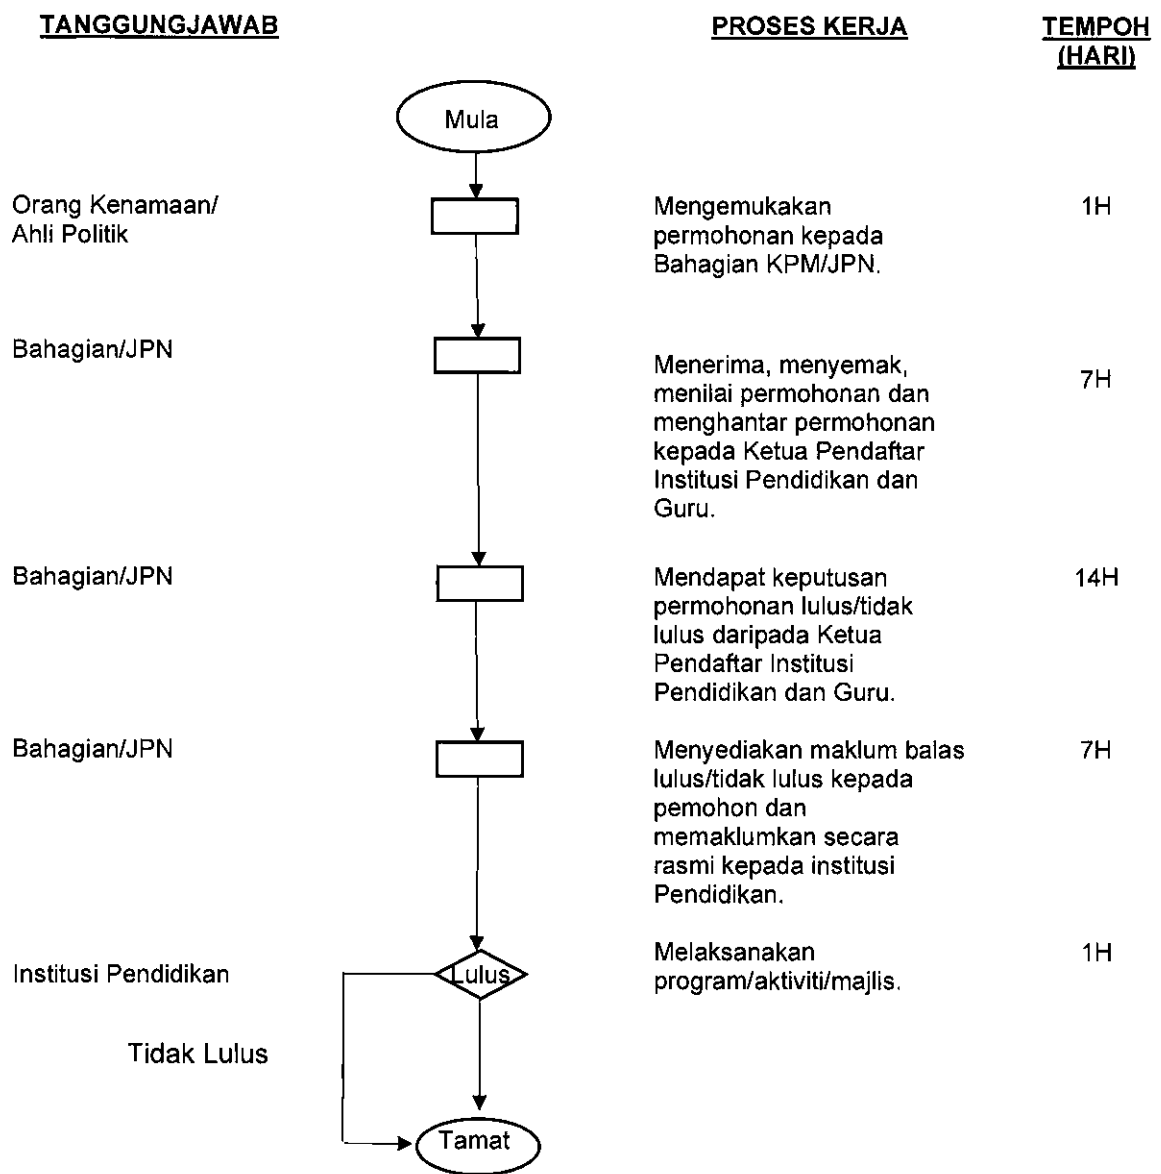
TANGGUNGJAWAB

PROSES KERJA

TEMPOH (HARI)

Mula

Orang Kenamaan/ Ahli Politik

Mengemukakan permohonan kepada Bahagian KPM/JPN.

1H

Bahagian/JPN

Menerima, menyemak, menilai permohonan dan menghantar permohonan kepada Ketua Pendaftar Institusi Pendidikan dan Guru.

7H

Bahagian/JPN

Mendapat keputusan permohonan lulus/tidak lulus daripada Ketua Pendaftar Institusi Pendidikan dan Guru.

14H

Bahagian/JPN

Menyediakan maklum balas lulus/tidak lulus kepada pemohon dan memaklumkan secara rasmi kepada institusi Pendidikan.

7H

Institusi Pendidikan

Lulus

Melaksanakan program/aktiviti/majlis.

1H

Tidak Lulus

Tamat